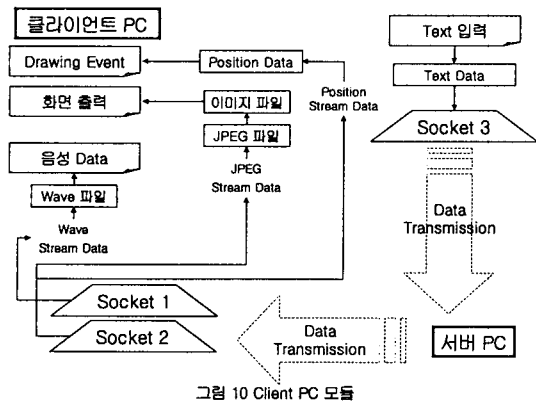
클라이언트 PC

Drawing Event

Position Data

화면 출력

이미지 파일

JPEG 파일

JPEG Stream Data

Position Stream Data

음성 Data

Wave 파일

Wave Stream Data

Socket 1

Socket 2

Text 입력

Text Data

Socket 3

Data Transmission

Data Transmission

서버 PC

그림 10 Client PC 모듈